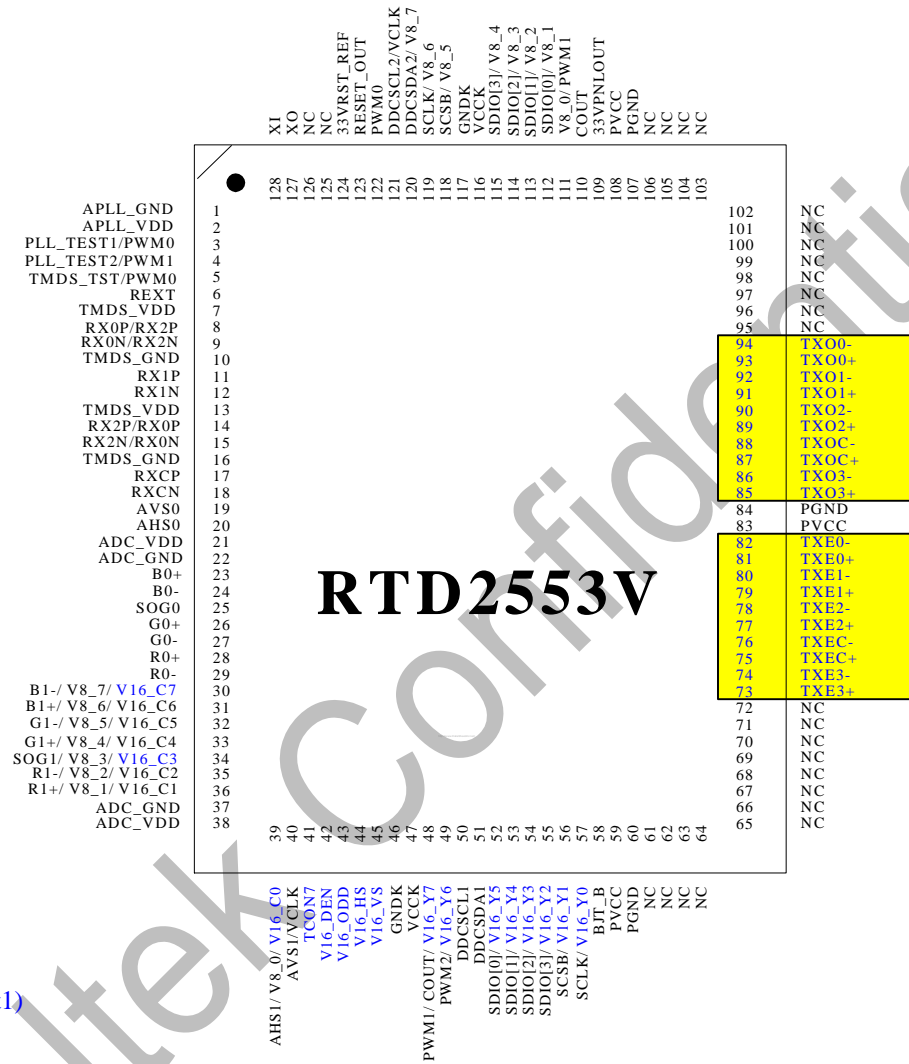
XI
XO
NC
NC
33VRST_REF
RESET_OUT
PWM0
DDCSCL2/VCLK
DDCSDA2/ V8_7
SCLK/ V8_6
SCSB/ V8_5
GNDK
VCCK
SDIO[3]/ V8_4
SDIO[2]/ V8_3
SDIO[1]/ V8_2
SDIO[0]/ V8_1
V8_0/ PWM1
COUT
33VPNLOUT
PVCC
PGND
NC
NC
NC
NC

128 127 126 125 124 123 122 121 120 119 118 117 116 115 114 113 112 111 110 109 108 107 106 105 104 103

APLL_GND 1
APLL_VDD 2
PLL_TEST1/PWM0 3
PLL_TEST2/PWM1 4
TMDS_TST/PWM0 5
REXT 6
TMDS_VDD 7
RX0P/RX2P 8
RX0N/RX2N 9
TMDS_GND 10
RX1P 11
RX1N 12
TMDS_VDD 13
RX2P/RX0P 14
RX2N/RX0N 15
TMDS_GND 16
RXCP 17
RXCN 18
AVS0 19
AHS0 20
ADC_VDD 21
ADC_GND 22
B0+ 23
B0- 24
SOG0 25
G0+ 26
G0- 27
R0+ 28
R0- 29
B1-/ V8_7/ V16_C7 30
B1+/ V8_6/ V16_C6 31
G1-/ V8_5/ V16_C5 32
G1+/ V8_4/ V16_C4 33
SOG1/ V8_3/ V16_C3 34
R1-/ V8_2/ V16_C2 35
R1+/ V8_1/ V16_C1 36
ADC_GND 37
ADC_VDD 38

102 NC
101 NC
100 NC
99 NC
98 NC
97 NC
96 NC
95 NC
94 TXO0-
93 TXO0+
92 TXO1-
91 TXO1+
90 TXO2-
89 TXO2+
88 TXOC-
87 TXOC+
86 TXO3-
85 TXO3+
84 PGND
83 PVCC
82 TXE0-
81 TXE0+
80 TXE1-
79 TXE1+
78 TXE2-
77 TXE2+
76 TXEC-
75 TXEC+
74 TXE3-
73 TXE3+
72 NC
71 NC
70 NC
69 NC
68 NC
67 NC
66 NC
65 NC

RTD2553V

39 40 41 42 43 44 45 46 47 48 49 50 51 52 53 54 55 56 57 58 59 60 61 62 63 64

AHS1/ V8_0/ V16_C0
AVS1/VCLK
TCON7
V16_DEN
V16_ODD
V16_HS
V16_VS
GNDK
VCCK
PWM1/ COUT/ V16_Y7
PWM2/ V16_Y6
DDCSCL1
DDCSDA1
SDIO[0]/ V16_Y5
SDIO[1]/ V16_Y4
SDIO[2]/ V16_Y3
SDIO[3]/ V16_Y2
SCSB/ V16_Y1
SCLK/ V16_Y0
BJT_B
PVCC
PGND
NC
NC
NC
NC

1)

Realtek Confidential